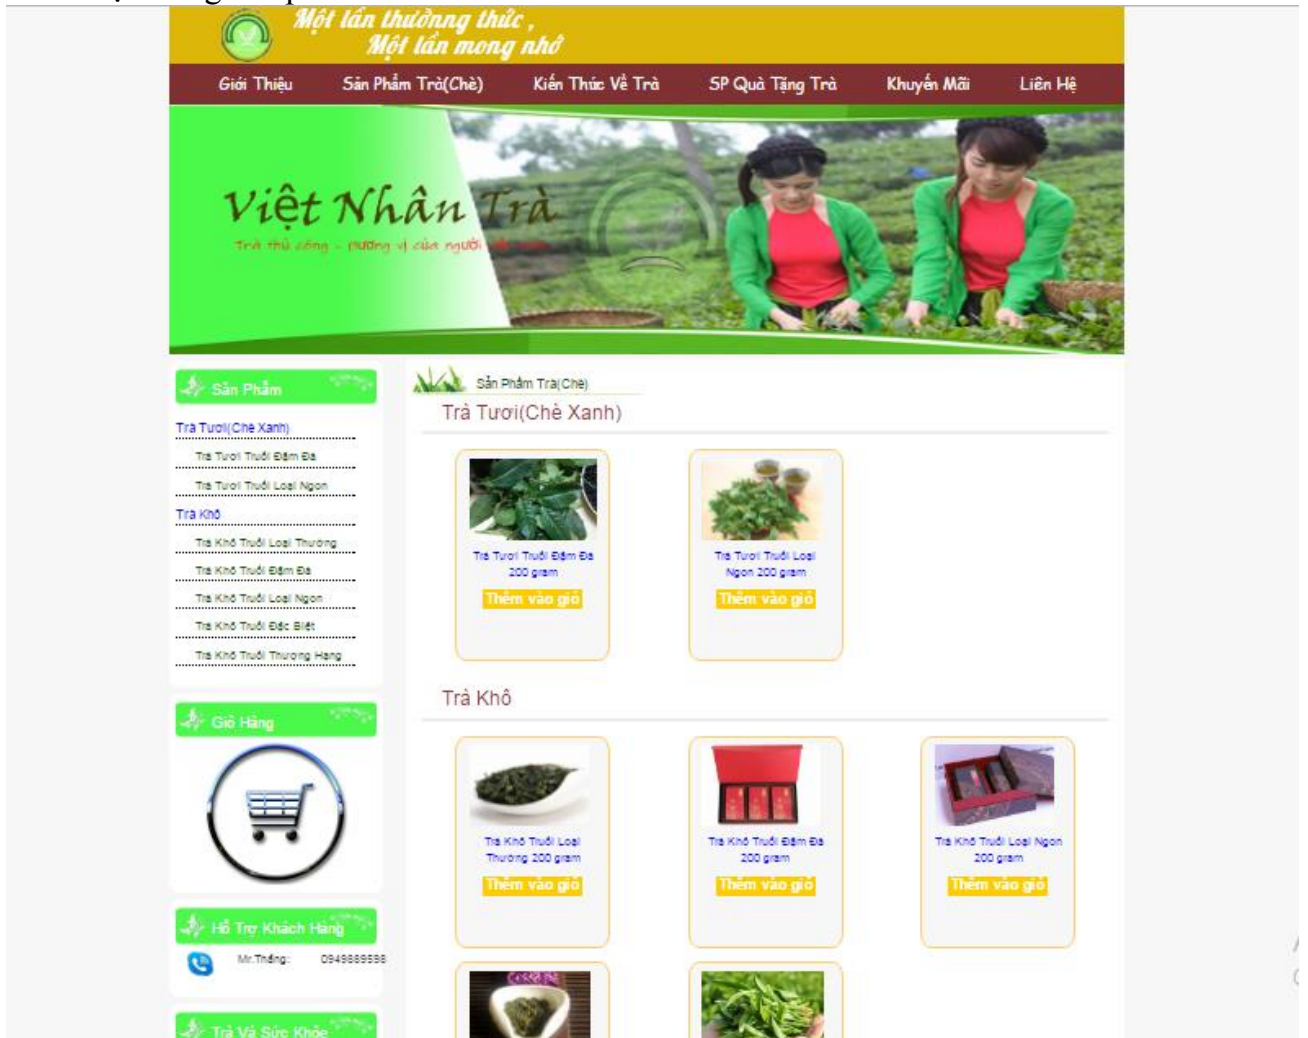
Một lần thưởng thức,
Một lần mong nhớ

Giới Thiệu | Sản Phẩm Trà(Chè) | Kiến Thức Về Trà | SP Quà Tặng Trà | Khuyến Mãi | Liên Hệ

Việt Nhân Trà
Trà thủ công - hương vị của người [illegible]

Sản Phẩm

Trà Tươi(Chè Xanh)
Trà Tươi Truồi Đậm Đà
Trà Tươi Truồi Loại Ngon
Trà Khô
Trà Khô Truồi Loại Thường
Trà Khô Truồi Đậm Đà
Trà Khô Truồi Loại Ngon
Trà Khô Truồi Đặc Biệt
Trà Khô Truồi Thượng Hạng

Giỏ Hàng

Hỗ Trợ Khách Hàng
Mr.Thắng: 0949889598

Trà Và Sức Khỏe

Sản Phẩm Trà(Chè)

Trà Tươi(Chè Xanh)

Trà Tươi Truồi Đậm Đà 200 gram
Thêm vào giỏ

Trà Tươi Truồi Loại Ngon 200 gram
Thêm vào giỏ

Trà Khô

Trà Khô Truồi Loại Thường 200 gram
Thêm vào giỏ

Trà Khô Truồi Đậm Đà 200 gram
Thêm vào giỏ

Trà Khô Truồi Loại Ngon 200 gram
Thêm vào giỏ